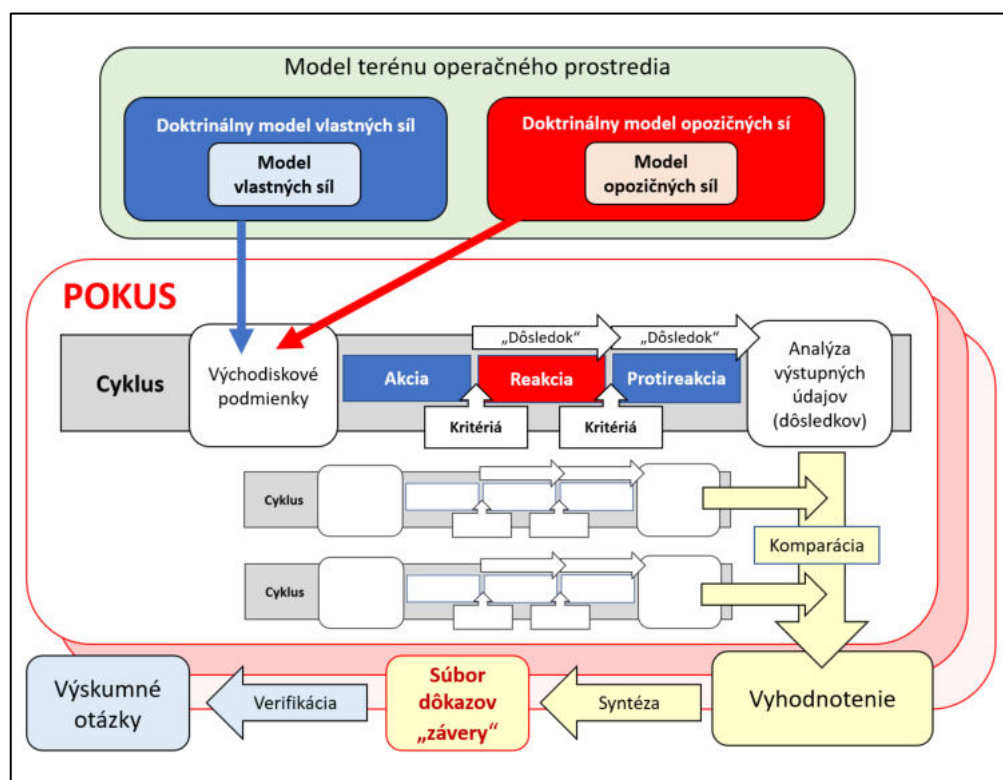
Model terénu operačného prostredia

Doktrinálny model vlastných síl

Model vlastných síl

Doktrinálny model opozičných sí

Model opozičných síl

POKUS

Cyklus

Východiskové podmienky

„Dôsledok“

„Dôsledok“

Akcia

Reakcia

Protireakcia

Analýza výstupných údajov (dôsledkov)

Kritériá

Kritériá

Cyklus

Cyklus

Komparácia

Výskumné otázky

Verifikácia

Súbor dôkazov „závery“

Syntéza

Vyhodnotenie